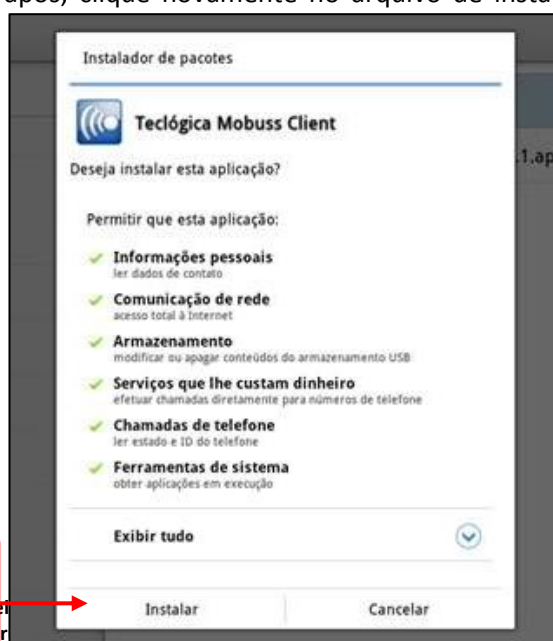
após, clique novamente no arquivo de insta

Instalador de pacotes

Teclógica Mobuss Client

Deseja instalar esta aplicação?

.1.ap

Permitir que esta aplicação:

Informações pessoais
ler dados de contato

Comunicação de rede
acesso total à Internet

Armazenamento
modificar ou apagar conteúdos do armazenamento USB

Serviços que lhe custam dinheiro
efetuar chamadas diretamente para números de telefone

Chamadas de telefone
ler estado e ID do telefone

Ferramentas de sistema
obter aplicações em execução

Exibir tudo

Instalar

Cancelar

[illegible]